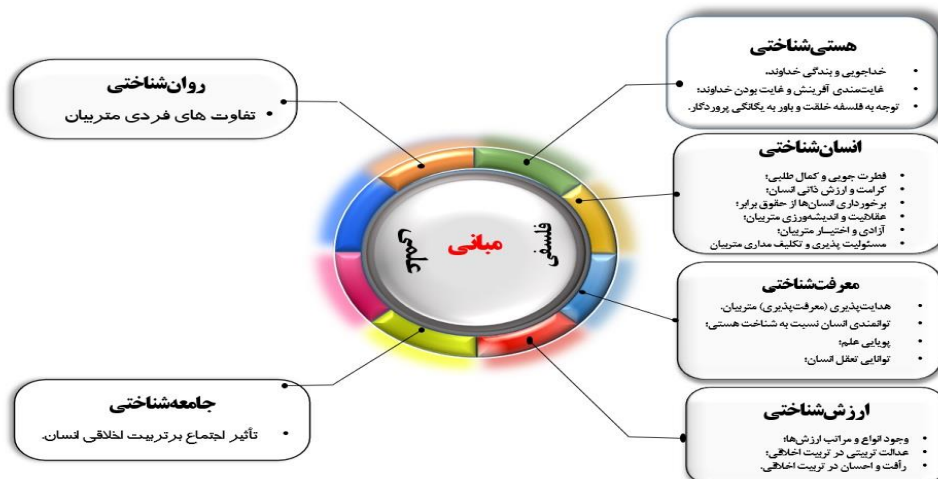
هستی‌شناختی

• خداجویی و بندگی خداوند.
• غایتمندی آفرینش و غایت بودن خداوند؛
• توجه به فلسفه خلقت و باور به یگانگی پروردگار.

انسان‌شناختی

• فطرت جویی و کمال طلبی؛
• کرامت و ارزش ذاتی انسان؛
• برخورداری انسان‌ها از حقوق برابر؛
• عقلانیت و اندیشه‌ورزی متربیان؛
• آزادی و اختیار متربیان؛
• مسئولیت پذیری و تکلیف مداری متربیان

معرفت‌شناختی

• هدایت‌پذیری (معرفت‌پذیری) متربیان.
• توانمندی انسان نسبت به شناخت هستی؛
• پویایی علم؛
• توانایی تعقل انسان؛

ارزش‌شناختی

• وجود انواع و مراتب ارزش‌ها؛
• عدالت تربیتی در تربیت اخلاقی؛
• رأفت و احسان در تربیت اخلاقی.

روان‌شناختی

• تفاوت های فردی متربیان

جامعه‌شناختی

• تأثیر اجتماع برتربیت اخلاقی انسان.

مبانی

فلسفی

علمی